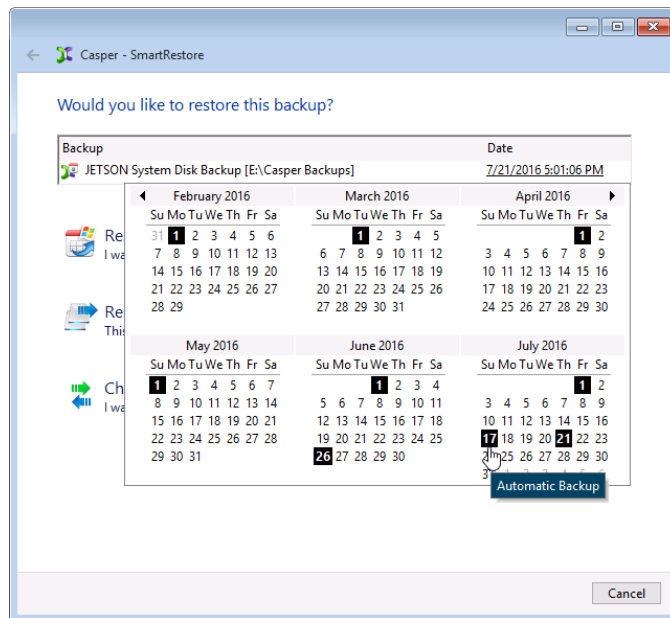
Casper - SmartRestore

Would you like to restore this backup?

| Backup | Date |
|---|---|
| JETSON System Disk Backup [E:\Casper Backups] | 7/21/2016 5:01:06 PM |

Re
I wa

Re
This

Ch
I wa

February 2016
Su Mo Tu We Th Fr Sa
31 1 2 3 4 5 6
7 8 9 10 11 12 13
14 15 16 17 18 19 20
21 22 23 24 25 26 27
28 29

March 2016
Su Mo Tu We Th Fr Sa
1 2 3 4 5
6 7 8 9 10 11 12
13 14 15 16 17 18 19
20 21 22 23 24 25 26
27 28 29 30 31

April 2016
Su Mo Tu We Th Fr Sa
1 2
3 4 5 6 7 8 9
10 11 12 13 14 15 16
17 18 19 20 21 22 23
24 25 26 27 28 29 30

May 2016
Su Mo Tu We Th Fr Sa
1 2 3 4 5 6 7
8 9 10 11 12 13 14
15 16 17 18 19 20 21
22 23 24 25 26 27 28
29 30 31

June 2016
Su Mo Tu We Th Fr Sa
1 2 3 4
5 6 7 8 9 10 11
12 13 14 15 16 17 18
19 20 21 22 23 24 25
26 27 28 29 30

July 2016
Su Mo Tu We Th Fr Sa
1 2
3 4 5 6 7 8 9
10 11 12 13 14 15 16
17 18 19 20 21 22 23
24 25 26 27 28 29 30
31

Automatic Backup

Cancel